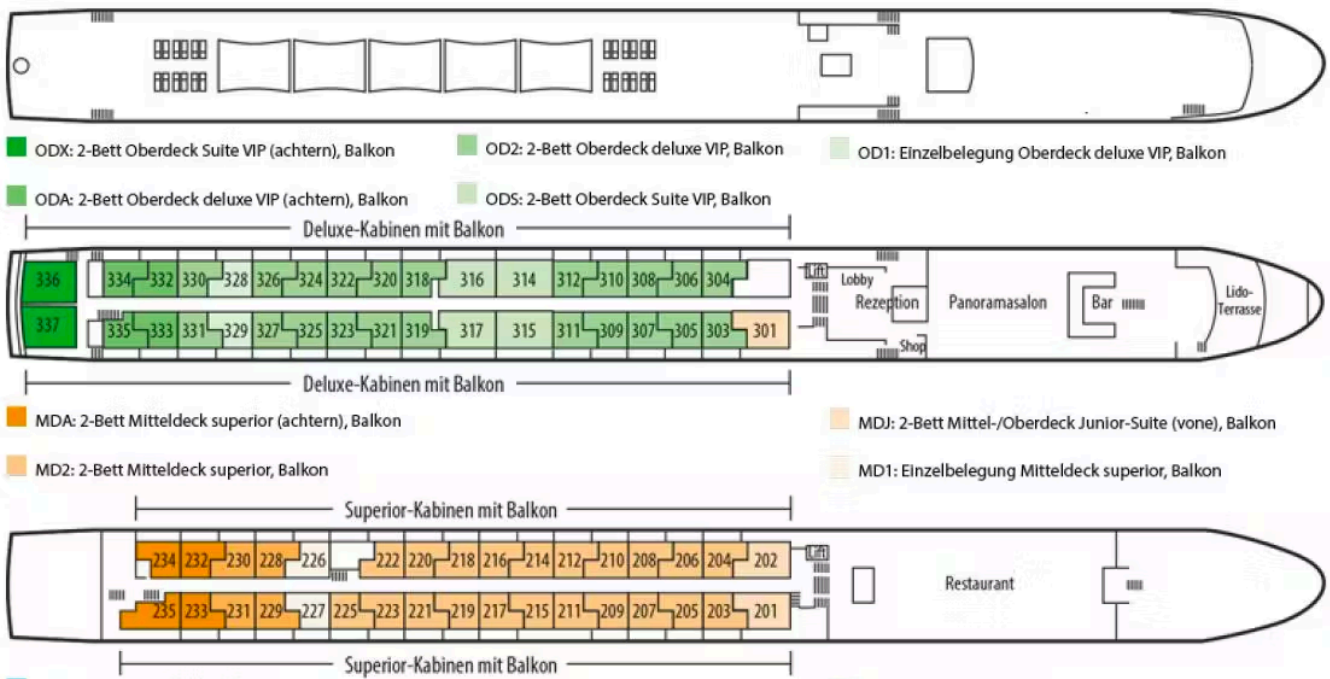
ODX: 2-Bett Oberdeck Suite VIP (achtern), Balkon
OD2: 2-Bett Oberdeck deluxe VIP, Balkon
OD1: Einzelbelegung Oberdeck deluxe VIP, Balkon
ODA: 2-Bett Oberdeck deluxe VIP (achtern), Balkon
ODS: 2-Bett Oberdeck Suite VIP, Balkon

Deluxe-Kabinen mit Balkon

336 334 332 330 328 326 324 322 320 318 316 314 312 310 308 306 304
337 335 333 331 329 327 325 323 321 319 317 315 311 309 307 305 303 301

Lift Lobby Rezeption Shop Panoramasalon Bar Lido-Terrasse

Deluxe-Kabinen mit Balkon

MDA: 2-Bett Mitteldeck superior (achtern), Balkon
MDJ: 2-Bett Mittel-/Oberdeck Junior-Suite (vone), Balkon
MD2: 2-Bett Mitteldeck superior, Balkon
MD1: Einzelbelegung Mitteldeck superior, Balkon

Superior-Kabinen mit Balkon

234 232 230 228 226 222 220 218 216 214 212 210 208 206 204 202
235 233 231 229 227 225 223 221 219 217 215 211 209 207 205 203 201

Lift Restaurant

Superior-Kabinen mit Balkon